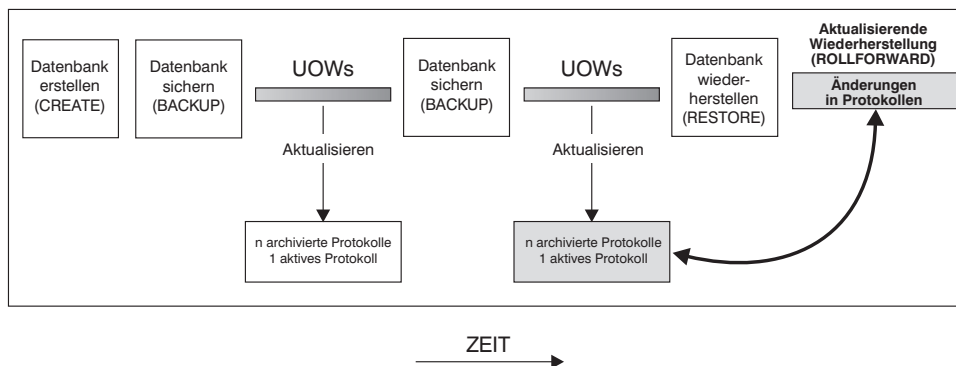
Datenbank erstellen (CREATE)

Datenbank sichern (BACKUP)

UOWs

Aktualisieren

n archivierte Protokolle
1 aktives Protokoll

Datenbank sichern (BACKUP)

UOWs

Aktualisieren

n archivierte Protokolle
1 aktives Protokoll

Datenbank wiederherstellen (RESTORE)

Aktualisierende Wiederherstellung (ROLLFORWARD)

Änderungen in Protokollen

ZEIT